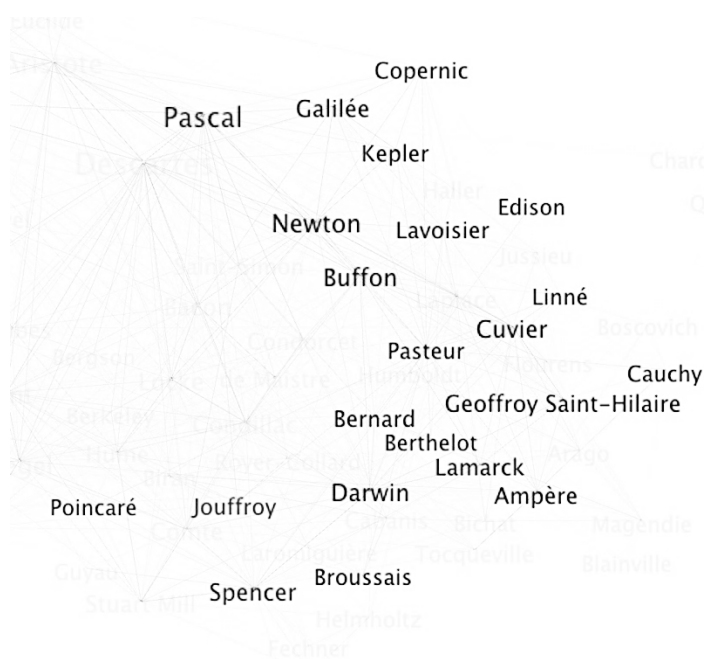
Euclide
Aristote
Copernic
Pascal
Galilée
Kepler
Descartes
Haller
Edison
Newton
Lavoisier
Jussieu
Saint-Simon
Buffon
Laplace
Linné
Bacon
Cuvier
Boscovich
Condorcet
Pasteur
Bergson
Humboldt
Flourens
Cauchy
Locke
de Maistre
Geoffroy Saint-Hilaire
Berkeley
Condillac
Bernard
Berthelot
Hume
Royer-Collard
Arago
Biran
Lamarck
Darwin
Ampère
Poincaré
Jouffroy
Comte
Cabanis
Bichat
Magendie
Laromiguière
Tocqueville
Guyau
Blainville
Broussais
Stuart Mill
Spencer
Helmholtz
Fechner